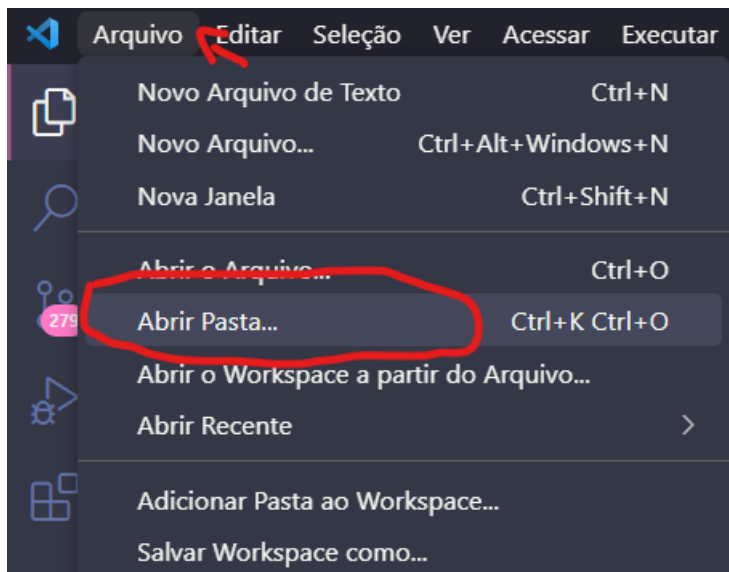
Arquivo Editar Seleção Ver Acessar Executar

279

Novo Arquivo de Texto Ctrl+N
Novo Arquivo... Ctrl+Alt+Windows+N
Nova Janela Ctrl+Shift+N

Abrir o Arquivo... Ctrl+O
Abrir Pasta... Ctrl+K Ctrl+O
Abrir o Workspace a partir do Arquivo...
Abrir Recente

Adicionar Pasta ao Workspace...
Salvar Workspace como...